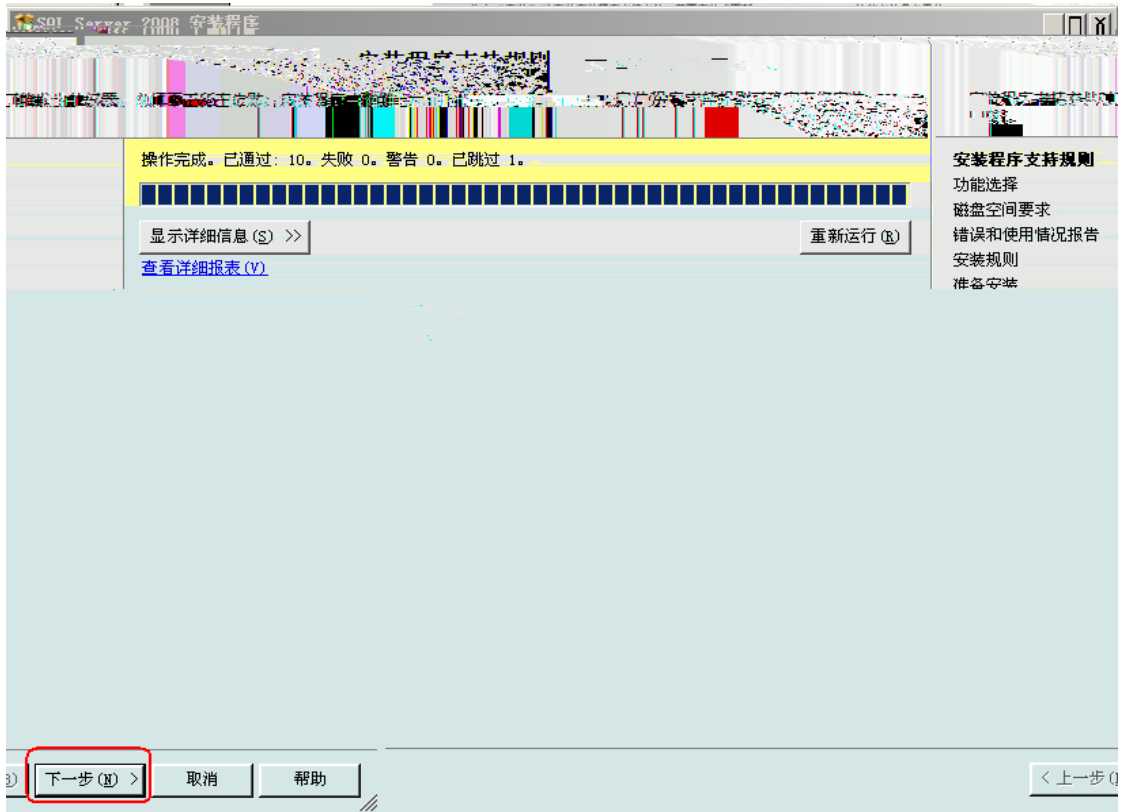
SQL Server 2008 安装程序

安装程序支持规则

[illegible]

操作完成。已通过: 10。失败 0。警告 0。已跳过 1。

显示详细信息(S) >>

重新运行(R)

查看详细报表(V)

安装程序支持规则
功能选择
磁盘空间要求
错误和使用情况报告
安装规则
准备安装

B)

下一步(N) >

取消

帮助

< 上一步(